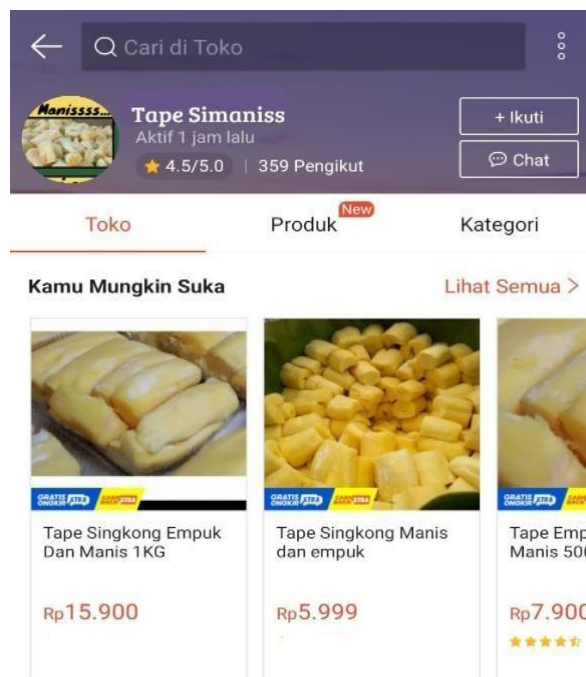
Cari di Toko

Manissss...

Tape Simaniss
Aktif 1 jam lalu
4.5/5.0 | 359 Pengikut

+ Ikuti
Chat

Toko
Produk New
Kategori

Kamu Mungkin Suka
Lihat Semua >

GRATIS ONGKIR XTRA CASHBACK XTRA
Tape Singkong Empuk Dan Manis 1KG
Rp15.900

GRATIS ONGKIR XTRA CASHBACK XTRA
Tape Singkong Manis dan empuk
Rp5.999

GRATIS ONGKIR XTRA
Tape Emp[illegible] Manis 50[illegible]
Rp7.90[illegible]